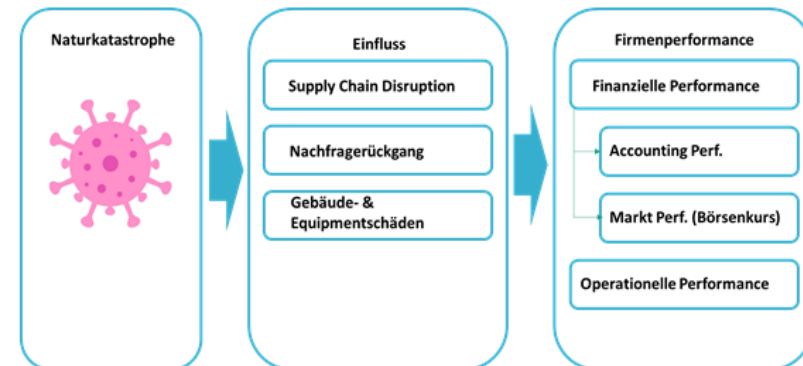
Naturkatastrophe

Einfluss

Supply Chain Disruption

Nachfragerückgang

Gebäude- & Equipmentschäden

Firmenperformance

Finanzielle Performance

Accounting Perf.

Markt Perf. (Börsenkurs)

Operationelle Performance